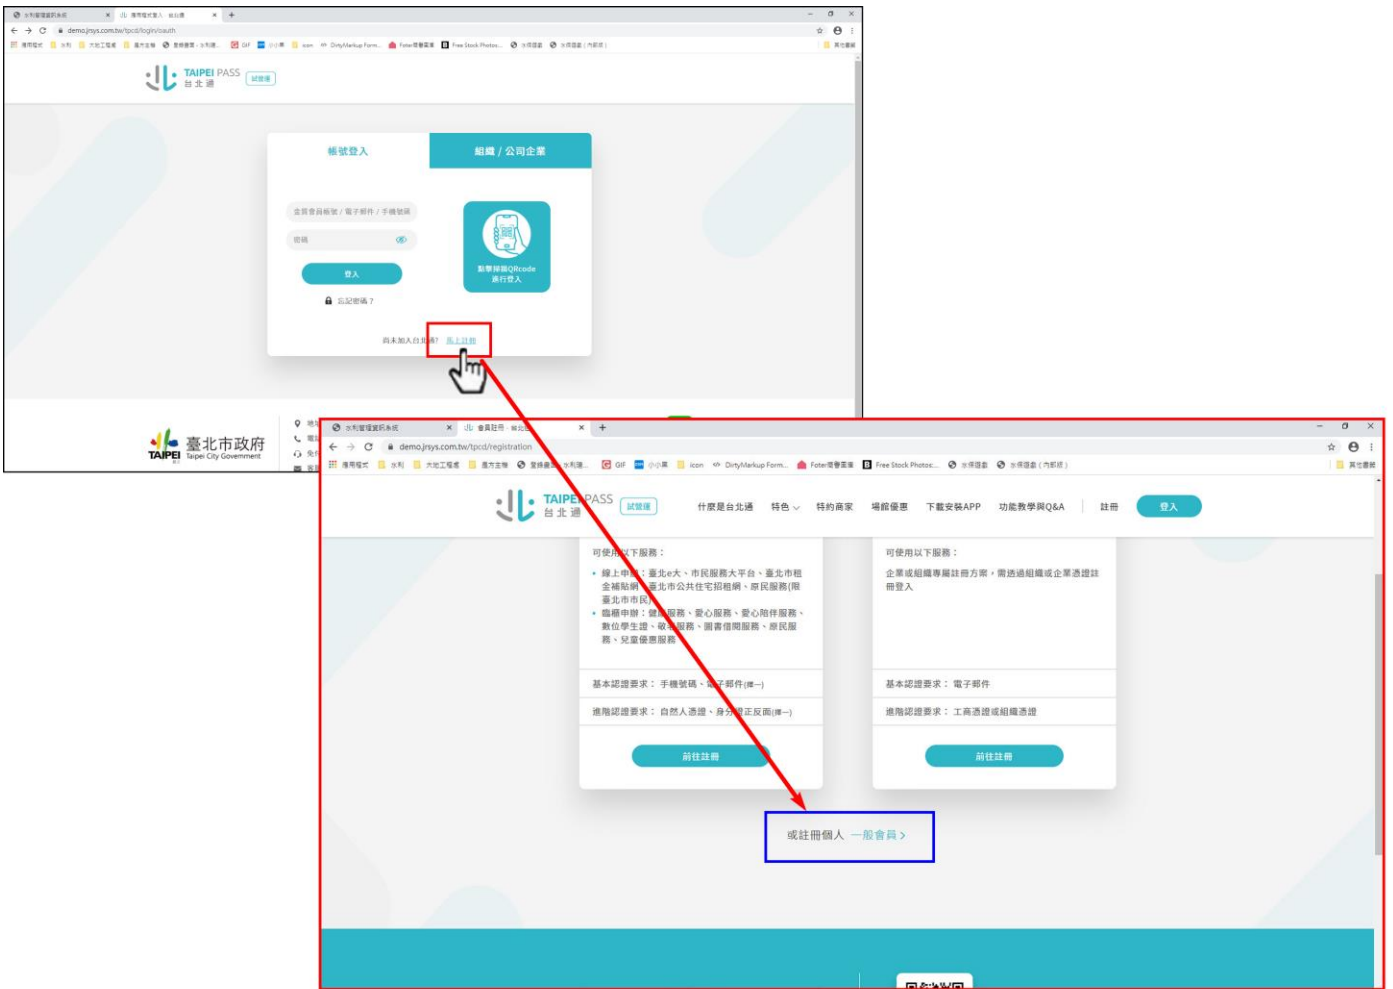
水利電環資訊系統 | 帳號登入 - 台北通 | +

demo.jrsys.com.tw/tpcd/login/oauth

TAIPEI PASS 台北通 試營運

帳號登入 | 組織 / 公司企業

使用者登錄帳號 / 電子郵件 / 手機號碼

密碼

登入

忘記密碼？

點擊掃描QRcode 進行登入

尚未加入台北通? 馬上註冊

臺北市政府 TAIPEI Taipei City Government

水利電環資訊系統 | 會員註冊 - 台北通 | +

demo.jrsys.com.tw/tpcd/registration

TAIPEI PASS 台北通 試營運

什麼是台北通 | 特色 | 特約商家 | 場館優惠 | 下載安裝APP | 功能教學與Q&A | 註冊 | 登入

可使用以下服務：

• 線上申辦：臺北e大、市民服務大平台、臺北市租金補貼網、臺北市公共住宅招租網、原民服務(限臺北市市民)
• 臨櫃申辦：健康服務、愛心服務、愛心陪伴服務、數位學生證、敬老服務、圖書借閱服務、原民服務、兒童優惠服務

基本認證要求：手機號碼、電子郵件(擇一)

進階認證要求：自然人憑證、身分證正反面(擇一)

前往註冊

可使用以下服務：

企業或組織專屬註冊方案，需透過組織或企業憑證註冊登入

基本認證要求：電子郵件

進階認證要求：工商憑證或組織憑證

前往註冊

或註冊個人 一般會員 >